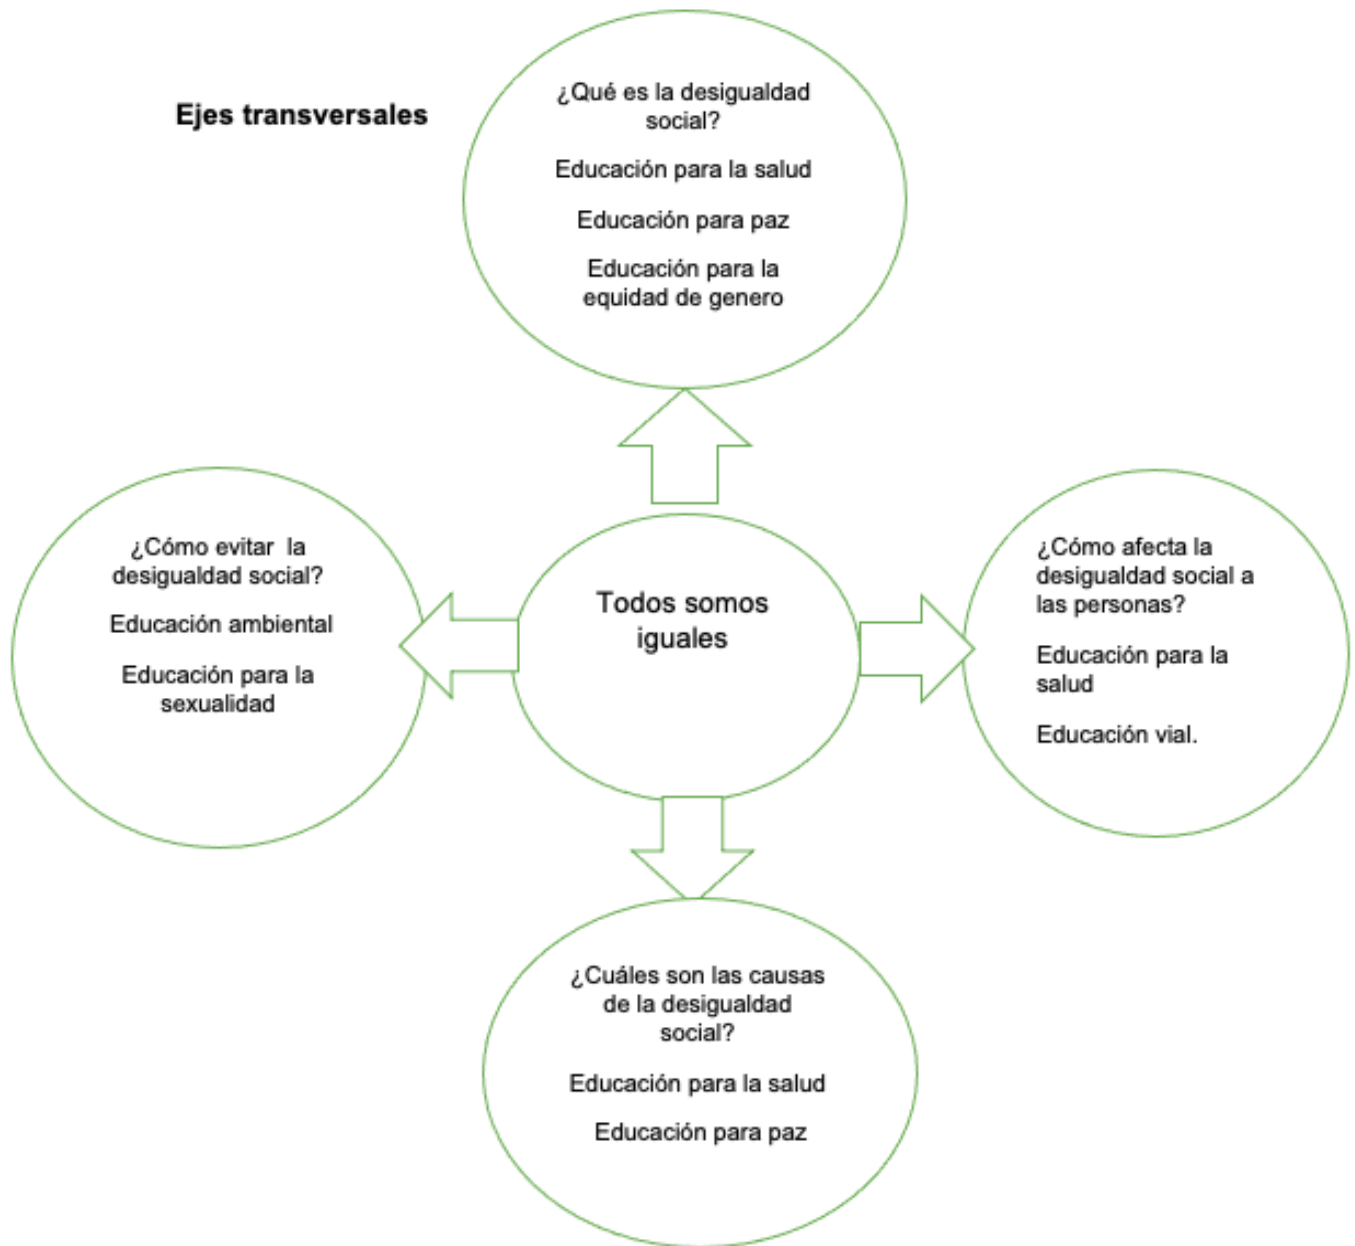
Ejes transversales

¿Qué es la desigualdad social?

Educación para la salud

Educación para paz

Educación para la equidad de genero

¿Cómo evitar la desigualdad social?

Educación ambiental

Educación para la sexualidad

Todos somos iguales

¿Cómo afecta la desigualdad social a las personas?

Educación para la salud

Educación vial.

¿Cuáles son las causas de la desigualdad social?

Educación para la salud

Educación para paz